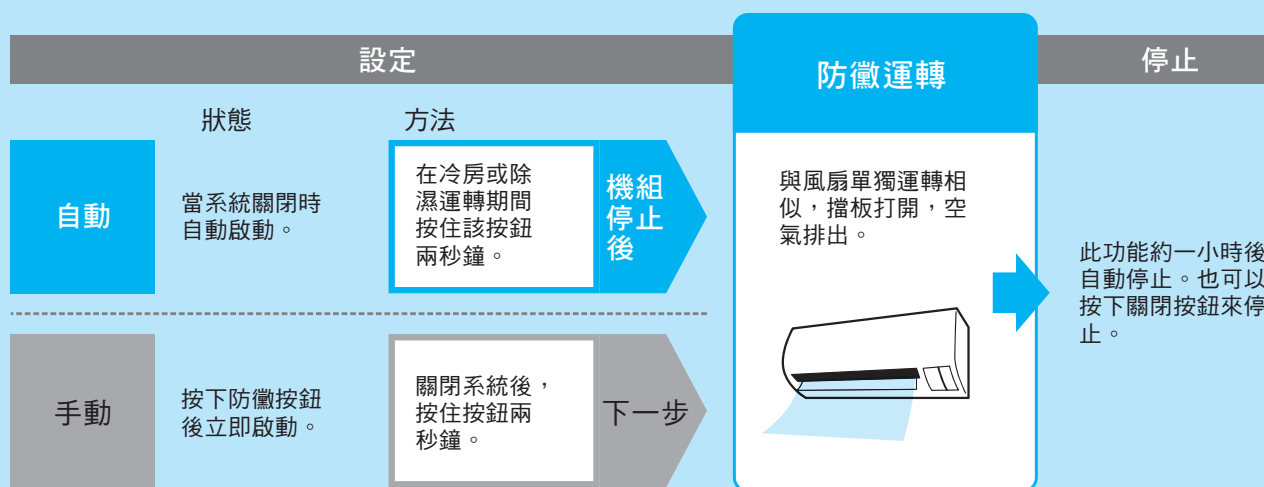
設定

狀態

方法

自動

當系統關閉時自動啟動。

在冷房或除濕運轉期間按住該按鈕兩秒鐘。

機組停止後

手動

按下防黴按鈕後立即啟動。

關閉系統後，按住按鈕兩秒鐘。

下一步

防黴運轉

與風扇單獨運轉相似，擋板打開，空氣排出。

停止

此功能約一小時後自動停止。也可以按下關閉按鈕來停止。